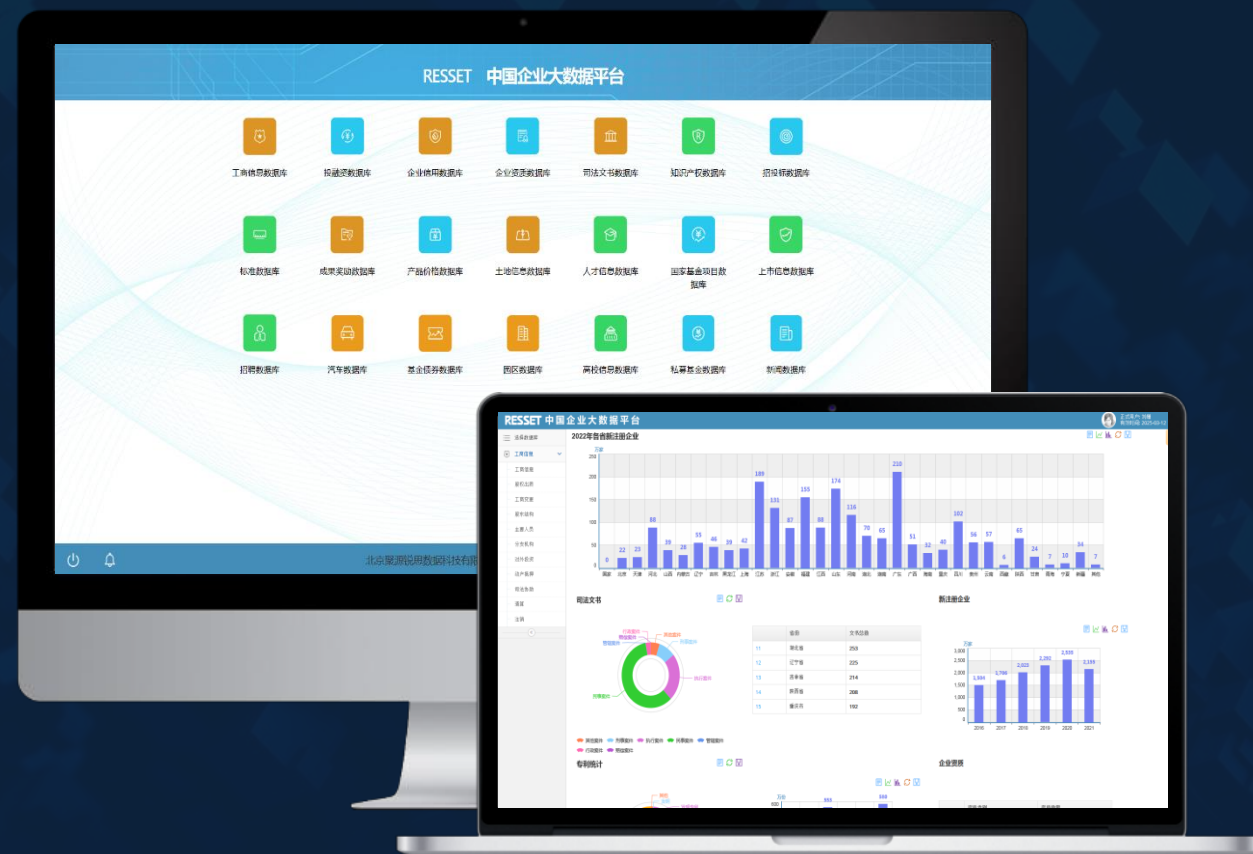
RESSET 中国企业大数据平台

工商信息数据库
投融资数据库
企业信用数据库
企业资质数据库
司法文书数据库
知识产权数据库
招投标数据库

标准数据库
成果奖励数据库
产品价格数据库
土地信息数据库
人才信息数据库
国家基金项目数据库
上市信息数据库

招聘数据库
汽车数据库
基金债券数据库
园区数据库
高校信息数据库
私募基金数据库
新闻数据库

北京聚源锐思数据科技有限

RESSET 中国企业大数据平台

2022年各省新注册企业

| 北京 | 天津 | 河北 | 山西 | 内蒙古 | 辽宁 | 吉林 | 黑龙江 | 上海 | 江苏 | 浙江 | 安徽 | 福建 | 江西 | 山东 | 河南 | 湖北 | 湖南 | 广东 | 广西 | 海南 | 重庆 | 四川 | 贵州 | 云南 | 西藏 | 陕西 | 甘肃 | 青海 | 宁夏 | 新疆 |
|---|---|---|---|---|---|---|---|---|---|---|---|---|---|---|---|---|---|---|---|---|---|---|---|---|---|---|---|---|---|---|
| 22 | 23 | 88 | 39 | 26 | 55 | 46 | 39 | 42 | 189 | 131 | 87 | 159 | 88 | 174 | 116 | 70 | 65 | 210 | 51 | 32 | 40 | 102 | 56 | 57 | 6 | 65 | 24 | 7 | 10 | 34 |

司法文书

| 省份 | 文书总数 |
|---|---|
| 11 | 湖北省 | 253 |
| 12 | 辽宁省 | 225 |
| 13 | 西藏省 | 214 |
| 14 | 新疆省 | 208 |
| 15 | 重庆市 | 192 |

新注册企业

| 2016 | 2017 | 2018 | 2019 | 2020 | 2021 |
|---|---|---|---|---|---|
| 1,504 | 1,700 | 2,020 | 2,292 | 2,535 | 2,169 |

专利统计

企业资质